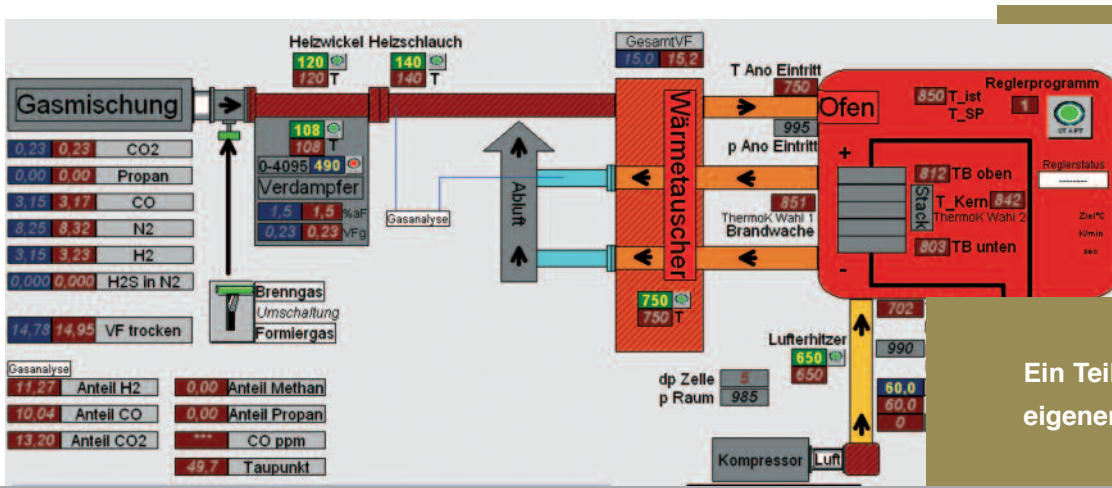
Gasmischung

| | | |
|---|---|---|
| 0,23 | 0,23 | CO2 |
| 0,00 | 0,00 | Propan |
| 3,15 | 3,17 | CO |
| 8,25 | 8,32 | N2 |
| 3,15 | 3,23 | H2 |
| 0,000 | 0,000 | H2S in N2 |

14,78 14,95 VF trocken

Gasanalyse

| | |
|---|---|
| 11,27 | Anteil H2 |
| 10,04 | Anteil CO |
| 13,20 | Anteil CO2 |

| | |
|---|---|
| 0,00 | Anteil Methan |
| 0,00 | Anteil Propan |
| *** | CO ppm |
| 49,7 | Taupunkt |

Heizwickel Heizschlauch
120 120 T
140 140 T
108 108 T
0-4095 490
Verdampfer
1,5 1,5 %aF
0,23 0,23 VFg
Gasanalyse
Brenngas
Umschaltung
Formiergas
Abluft
GesamtVF
15,0 15,2
Wärmetauscher
750 750 T
T Ano Eintritt
750
995
p Ano Eintritt
851
ThermoK Wahl 1
Brandwache
Ofen
Reglerprogramm
850 T_ist
T_SP
1
START
Reglerstatus
812 TB oben
Stack
T_Kern 842
ThermoK Wahl 2
803 TB unten
Ziel°C
K/min
sec
+
-
702
990
60,0
60,0
0
Lufterhitzer
650 650
dp Zelle 5
p Raum 985
Kompressor Luft

Ein Tei
eigener